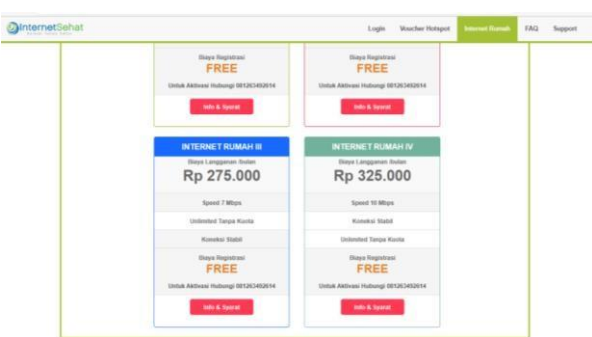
InternetSehat

Login Voucher Hotspot Internet Rumah FAQ Support

Biaya Registrasi
FREE
Untuk Aktivasi Hubungi 081263492614
Info & Syarat

Biaya Registrasi
FREE
Untuk Aktivasi Hubungi 081263492614
Info & Syarat

INTERNET RUMAH III
Biaya Langganan /bulan
Rp 275.000
Speed 7 Mbps
Unlimited Tanpa Kuota
Koneksi Stabil
Biaya Registrasi
FREE
Untuk Aktivasi Hubungi 081263492614
Info & Syarat

INTERNET RUMAH IV
Biaya Langganan /bulan
Rp 325.000
Speed 10 Mbps
Koneksi Stabil
Unlimited Tanpa Kuota
Biaya Registrasi
FREE
Untuk Aktivasi Hubungi 081263492614
Info & Syarat